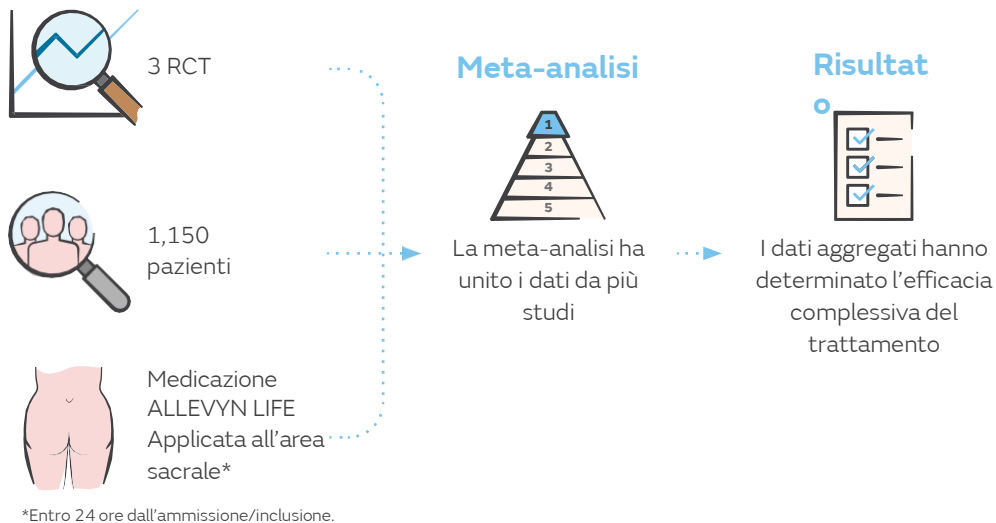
3 RCT

1,150 pazienti

Medicazione ALLEVYN LIFE Applicata all'area sacrale*

Meta-analisi

1
2
3
4
5

La meta-analisi ha unito i dati da più studi

Risultat
o

I dati aggregati hanno determinato l'efficacia complessiva del trattamento

*Entro 24 ore dall'ammissione/inclusione.